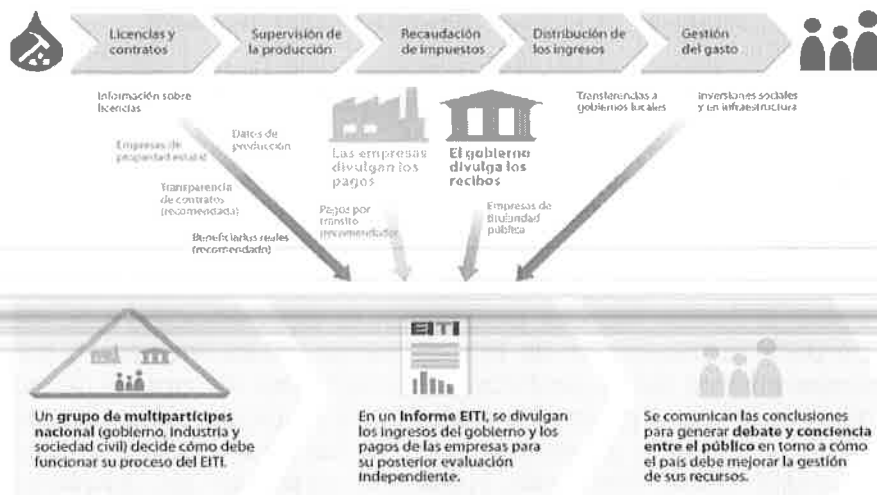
Licencias y contratos

Supervisión de la producción

Recaudación de impuestos

Distribución de los ingresos

Gestión del gasto

Información sobre licencias

Datos de producción

Empresas de propiedad estatal

Transparencia de contratos (recomendada)

Beneficiarios reales (recomendado)

Las empresas divulgan los pagos

El gobierno divulga los recibos

Pagos por tránsito (recomendado)

Empresas de titularidad pública

Transferencias a gobiernos locales

Inversiones sociales y en infraestructura

EITI

Un **grupo de multipartícipes nacional** (gobierno, industria y sociedad civil) decide cómo debe funcionar su proceso del EITI.

En un **Informe EITI**, se divulgan los ingresos del gobierno y los pagos de las empresas para su posterior evaluación independiente.

Se comunican las conclusiones para generar **debate y conciencia entre el público** en torno a cómo el país debe mejorar la gestión de sus recursos.